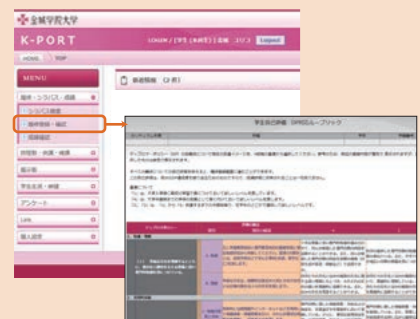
金城学院大学

K-PORT

LOGIN / [学生 (本研究)] 金城 ユリコ Logout

HOME TOP

MENU

履修・シラバス・成績

・シラバス検索

・履修登録・確認

・成績確認

時間割・休講・補講

掲示板

学生生活・体験

アンケート

Link

個人設定

新着情報 (0件)

学生自己評価 DPRSルーブリック

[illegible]